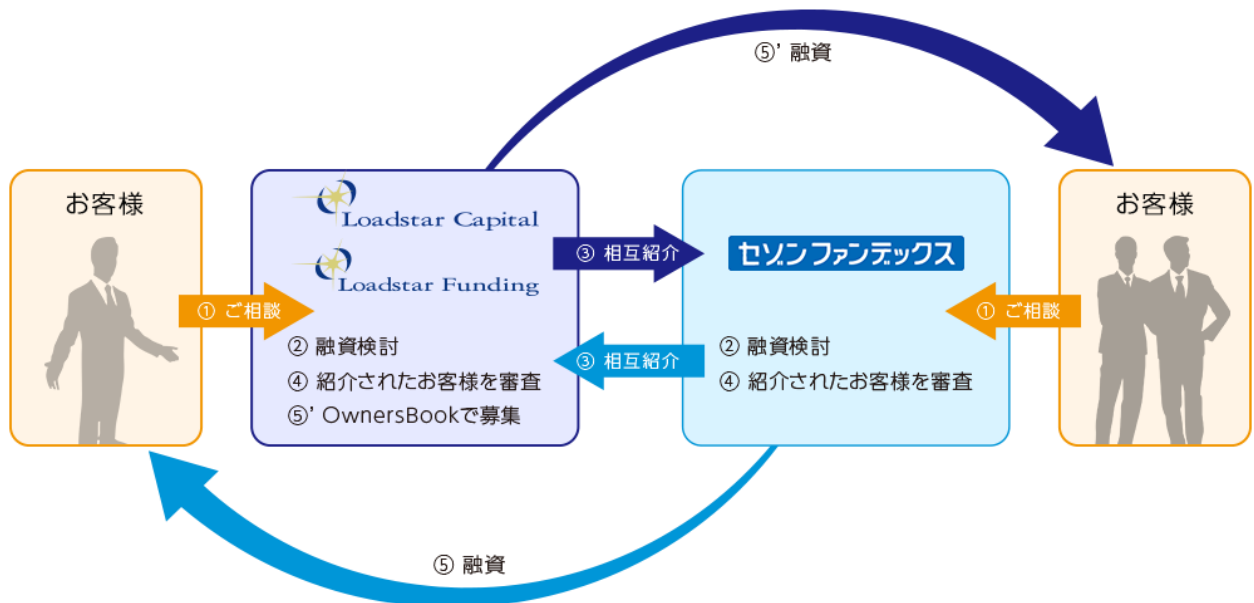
⑤' 融資

お客様

Loadstar Capital

Loadstar Funding

① ご相談

② 融資検討
④ 紹介されたお客様を審査
⑤' OwnersBookで募集

③ 相互紹介

③ 相互紹介

セゾンファンデックス

② 融資検討
④ 紹介されたお客様を審査

① ご相談

お客様

⑤ 融資